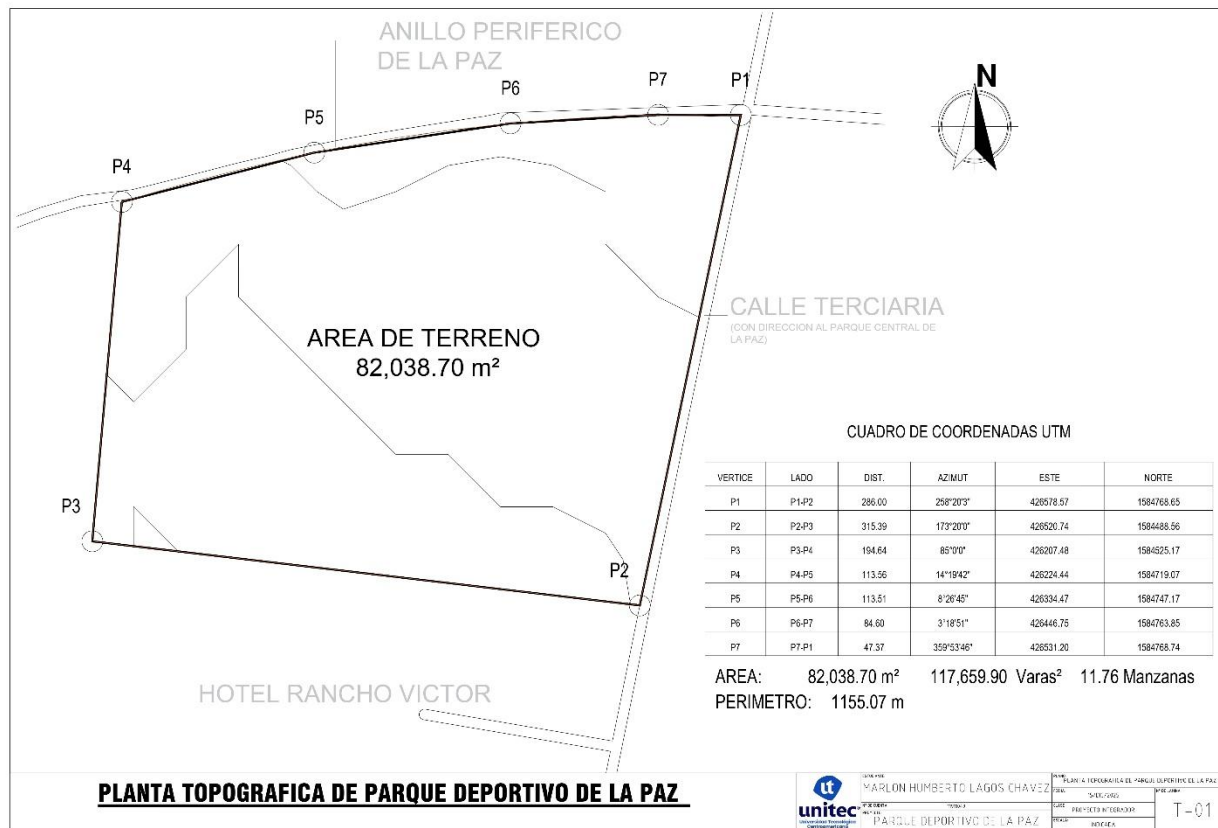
ANILLO PERIFERICO DE LA PAZ

N

P1 P7 P6 P5 P4

CALLE TERCIARIA
(CON DIRECCION AL PARQUE CENTRAL DE LA PAZ)

AREA DE TERRENO
82,038.70 m²

P3 P2

CUADRO DE COORDENADAS UTM

| VERTICE | LADO | DIST. | AZIMUT | ESTE | NORTE |
|---|---|---|---|---|---|
| P1 | P1-P2 | 286.00 | 258°20'3" | 426578.57 | 1584768.65 |
| P2 | P2-P3 | 315.39 | 173°20'0" | 426520.74 | 1584488.56 |
| P3 | P3-P4 | 194.64 | 85°0'0" | 426207.48 | 1584525.17 |
| P4 | P4-P5 | 113.56 | 14°19'42" | 426224.44 | 1584719.07 |
| P5 | P5-P6 | 113.51 | 8°26'45" | 426334.47 | 1584747.17 |
| P6 | P6-P7 | 84.60 | 3°18'51" | 426446.75 | 1584763.85 |
| P7 | P7-P1 | 47.37 | 359°53'46" | 426531.20 | 1584768.74 |

AREA: 82,038.70 m² 117,659.90 Varas² 11.76 Manzanas
PERIMETRO: 1155.07 m

HOTEL RANCHO VICTOR

PLANTA TOPOGRAFICA DE PARQUE DEPORTIVO DE LA PAZ

ut unitec Universidad Tecnológica Centroamericana

MARLON HUMBERTO LAGOS CHAVEZ
PARQUE DEPORTIVO DE LA PAZ
PLANTA TOPOGRAFICA EL PARQUE DEPORTIVO DE LA PAZ
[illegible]
PROYECTO INTEGRADOR
INDICADA
T-01